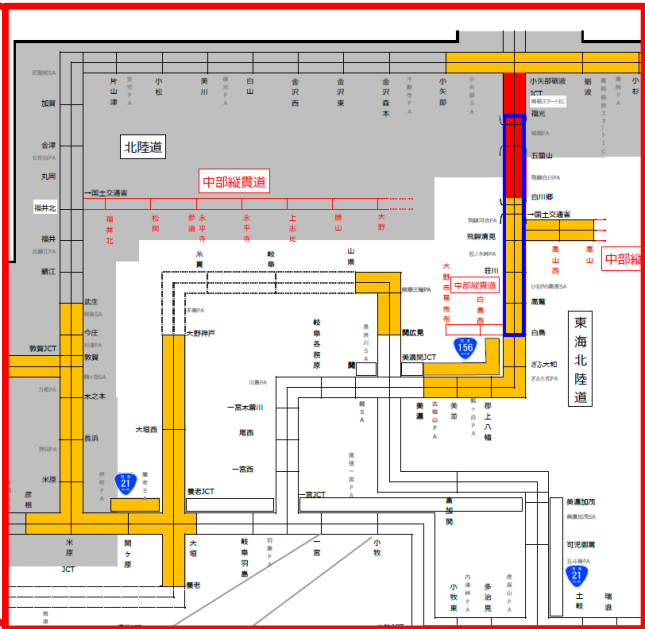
尼御前SA
加賀
片山津
小松
美川
徳光PA
白山
金沢西
金沢東
金沢森本
小矢部
小矢部砺波JCT
砺波
高岡砺波スマートIC
福光
城端SA
五箇山
白川郷
飛騨河合PA
飛騨清見
松ノ木峠PA
荘川
ひるがの高原SA
高鷲
白鳥
ぎふ大和
ぎふ大和PA
城端PA
砺波PA
南砺スマートIC
北陸道
金津
杉津PA
丸岡
中部縦貫道
一国土交通省
福井北
福井北
松岡
永平寺参道
上志比
勝山
大野
福井
鯖江
中部縦貫道
大野市
大野東
白鳥西
一国土交通省
高山西
高山
中部縦
武生
今庄
敦賀JCT
敦賀
南条SA
賤ヶ岳SA
木之本
長浜
米原
伊吹PA
多賀SA
彦根
米原JCT
糸貫
岐阜
山県
大野神戸
岐阜各務原
関広見
美濃関JCT
関
長良川SA
美濃
美並
郡上八幡
古城山PA
瓢ヶ岳PA
ぎふ川島PA
一宮木曽川
大垣西
尾西
一宮西
養老JCT
養老SA
一宮JCT
関
富加関
関ヶ原
大垣
養老
岐阜羽島
羽島PA
尾張一宮PA
一宮
小牧
小牧東
多治見
内津峠PA
虎渓山PA
美濃加茂
美濃加茂SA
可児御嵩
五斗蒔PA
土岐
瑞浪
東海北陸道
156
21
21